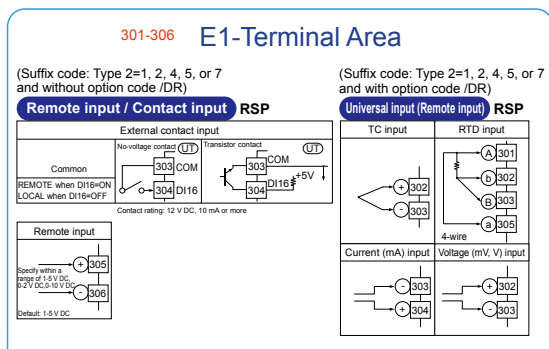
301-306 E1-Terminal Area

(Suffix code: Type 2=1, 2, 4, 5, or 7 and without option code /DR)

Remote input / Contact input RSP

External contact input

Common

REMOTE when DI16=ON
LOCAL when DI16=OFF

No-voltage contact UT

303 COM

304 DI16

Transistor contact UT

303 COM

304 DI16 +5V

Contact rating: 12 V DC, 10 mA or more

Remote input

Specify within a range of 1-5 V DC, 0-2 V DC,0-10 V DC

+ 305

- 306

Default: 1-5 V DC

(Suffix code: Type 2=1, 2, 4, 5, or 7 and with option code /DR)

Universal input (Remote input) RSP

TC input

+ 302

- 303

RTD input

A 301

b 302

B 303

a 305

4-wire

Current (mA) input

- 303

+ 304

Voltage (mV, V) input

+ 302

- 303